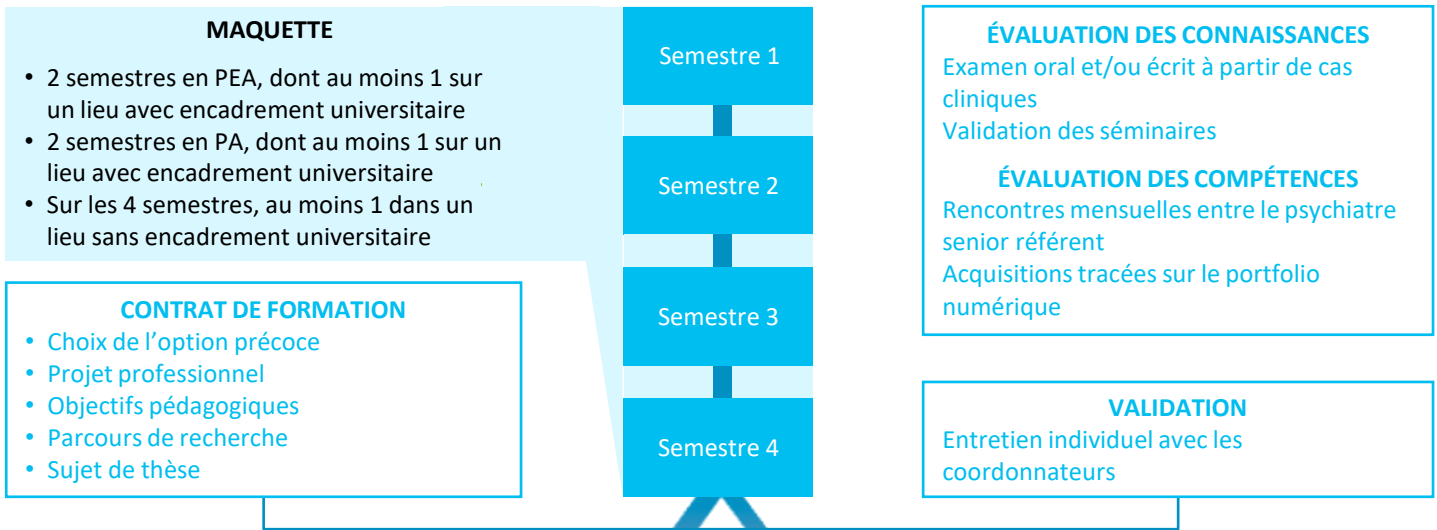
MAQUETTE

• 2 semestres en PEA, dont au moins 1 sur un lieu avec encadrement universitaire
• 2 semestres en PA, dont au moins 1 sur un lieu avec encadrement universitaire
• Sur les 4 semestres, au moins 1 dans un lieu sans encadrement universitaire

CONTRAT DE FORMATION

• Choix de l'option précoce
• Projet professionnel
• Objectifs pédagogiques
• Parcours de recherche
• Sujet de thèse

Semestre 1

Semestre 2

Semestre 3

Semestre 4

ÉVALUATION DES CONNAISSANCES

Examen oral et/ou écrit à partir de cas cliniques
Validation des séminaires

ÉVALUATION DES COMPÉTENCES

Rencontres mensuelles entre le psychiatre senior référent
Acquisitions tracées sur le portfolio numérique

VALIDATION

Entretien individuel avec les coordonnateurs